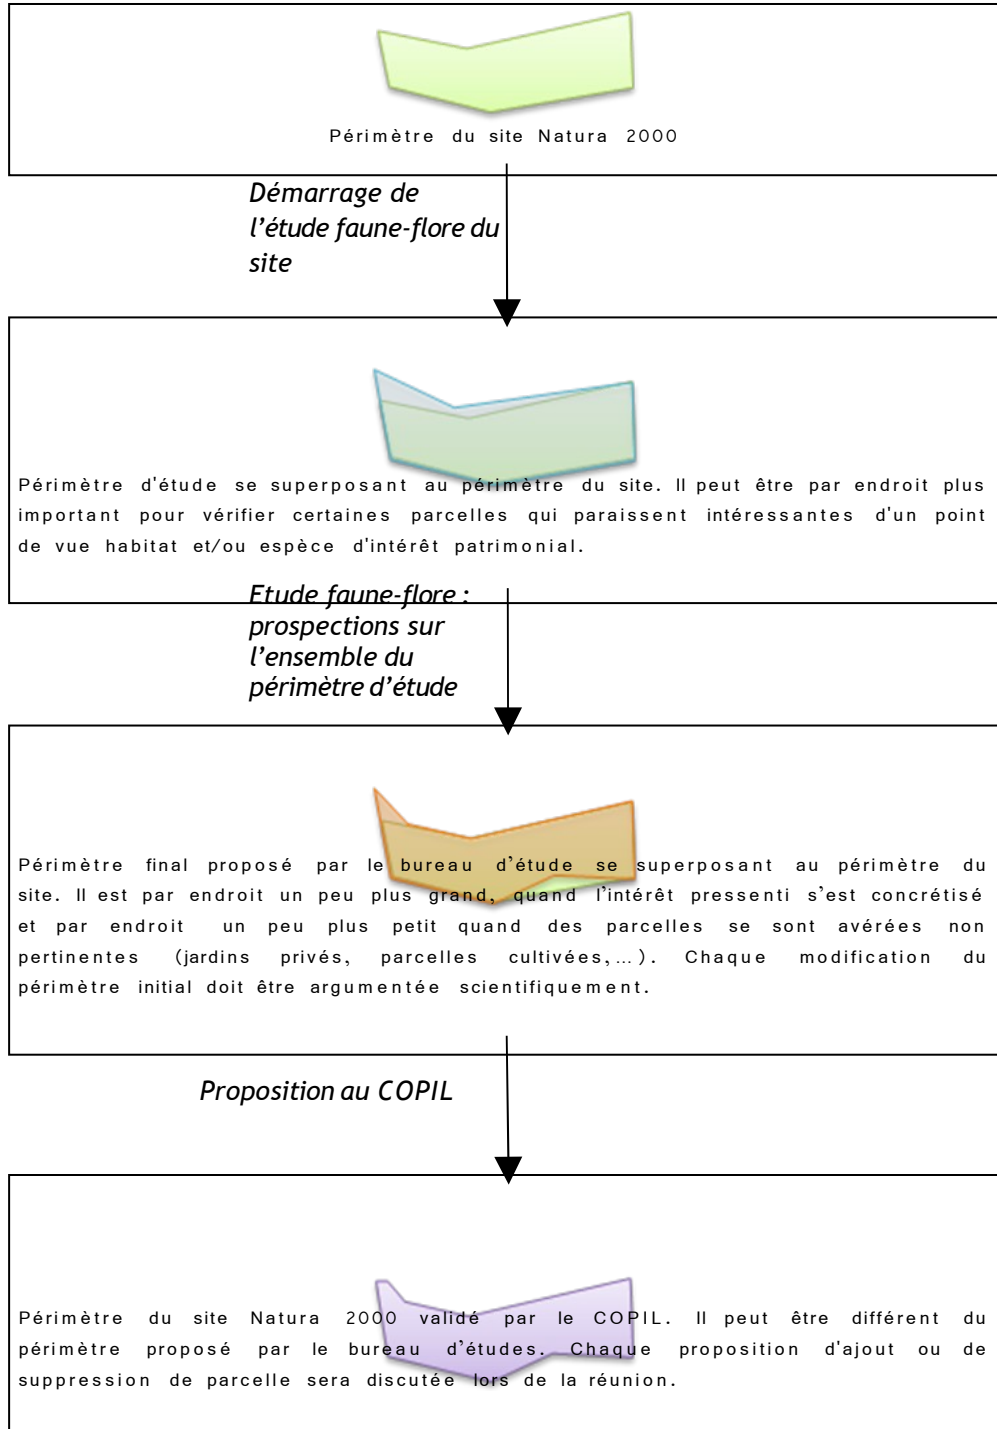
Périmètre du site Natura 2000

*Démarrage de l'étude faune-flore du site*

Périmètre d'étude se superposant au périmètre du site. Il peut être par endroit plus important pour vérifier certaines parcelles qui paraissent intéressantes d'un point de vue habitat et/ou espèce d'intérêt patrimonial.

*Etude faune-flore : prospections sur l'ensemble du périmètre d'étude*

Périmètre final proposé par le bureau d'étude se superposant au périmètre du site. Il est par endroit un peu plus grand, quand l'intérêt pressenti s'est concrétisé et par endroit un peu plus petit quand des parcelles se sont avérées non pertinentes (jardins privés, parcelles cultivées,…). Chaque modification du périmètre initial doit être argumentée scientifiquement.

*Proposition au COPIL*

Périmètre du site Natura 2000 validé par le COPIL. Il peut être différent du périmètre proposé par le bureau d'études. Chaque proposition d'ajout ou de suppression de parcelle sera discutée lors de la réunion.